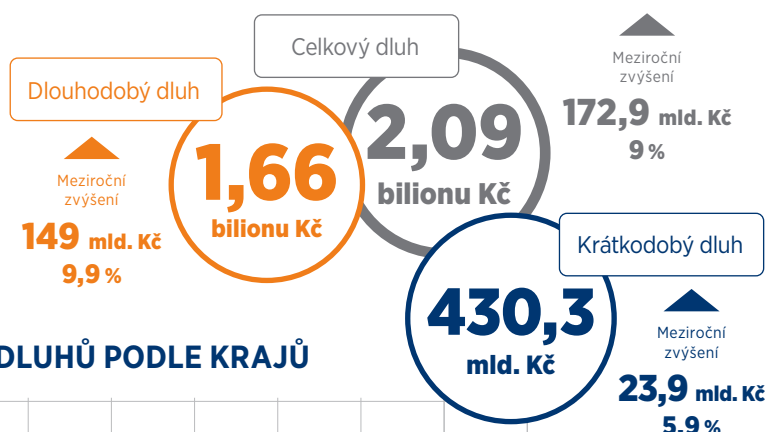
Celkový dluh

Meziroční zvýšení

172,9 mld. Kč

9 %

Dlouhodobý dluh

2,09

bilionu Kč

1,66

bilionu Kč

Meziroční zvýšení

149 mld. Kč

9,9 %

Krátkodobý dluh

430,3

mld. Kč

Meziroční zvýšení

23,9 mld. Kč

5,9 %

DLUHŮ PODLE KRAJŮ